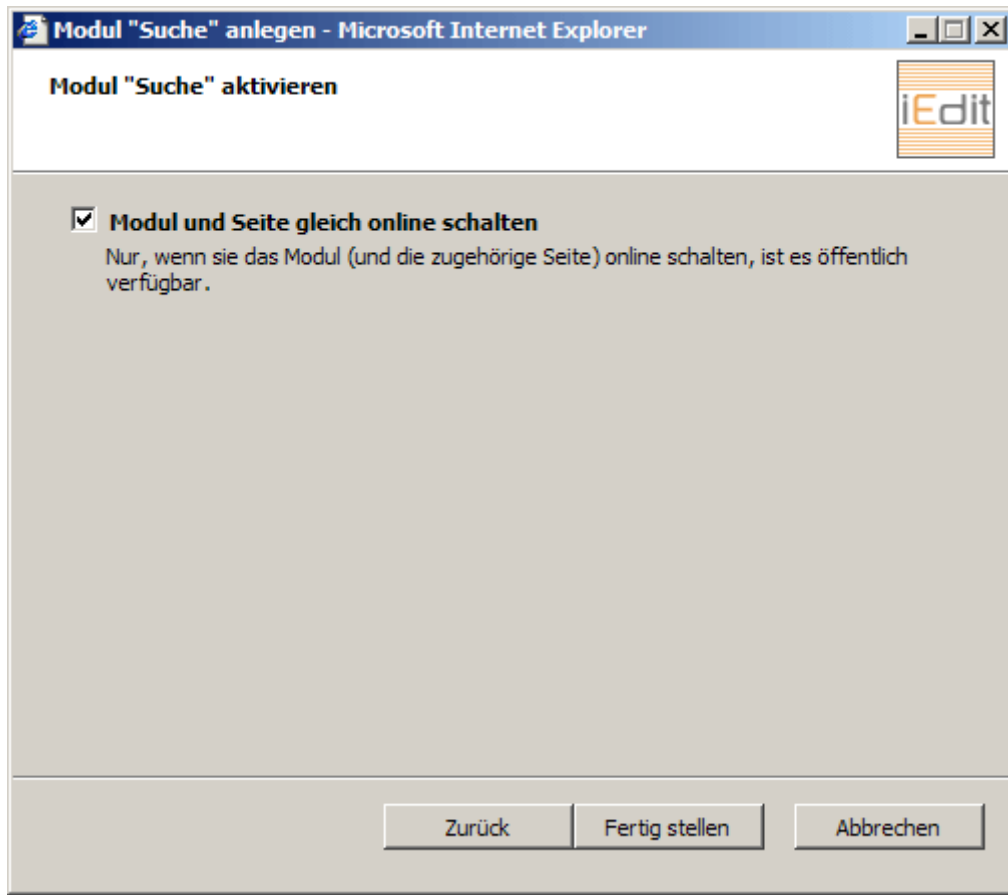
Modul "Suche" anlegen - Microsoft Internet Explorer

Modul "Suche" aktivieren

iEdit

☑ Modul und Seite gleich online schalten

Nur, wenn sie das Modul (und die zugehörige Seite) online schalten, ist es öffentlich verfügbar.

Zurück | Fertig stellen | Abbrechen